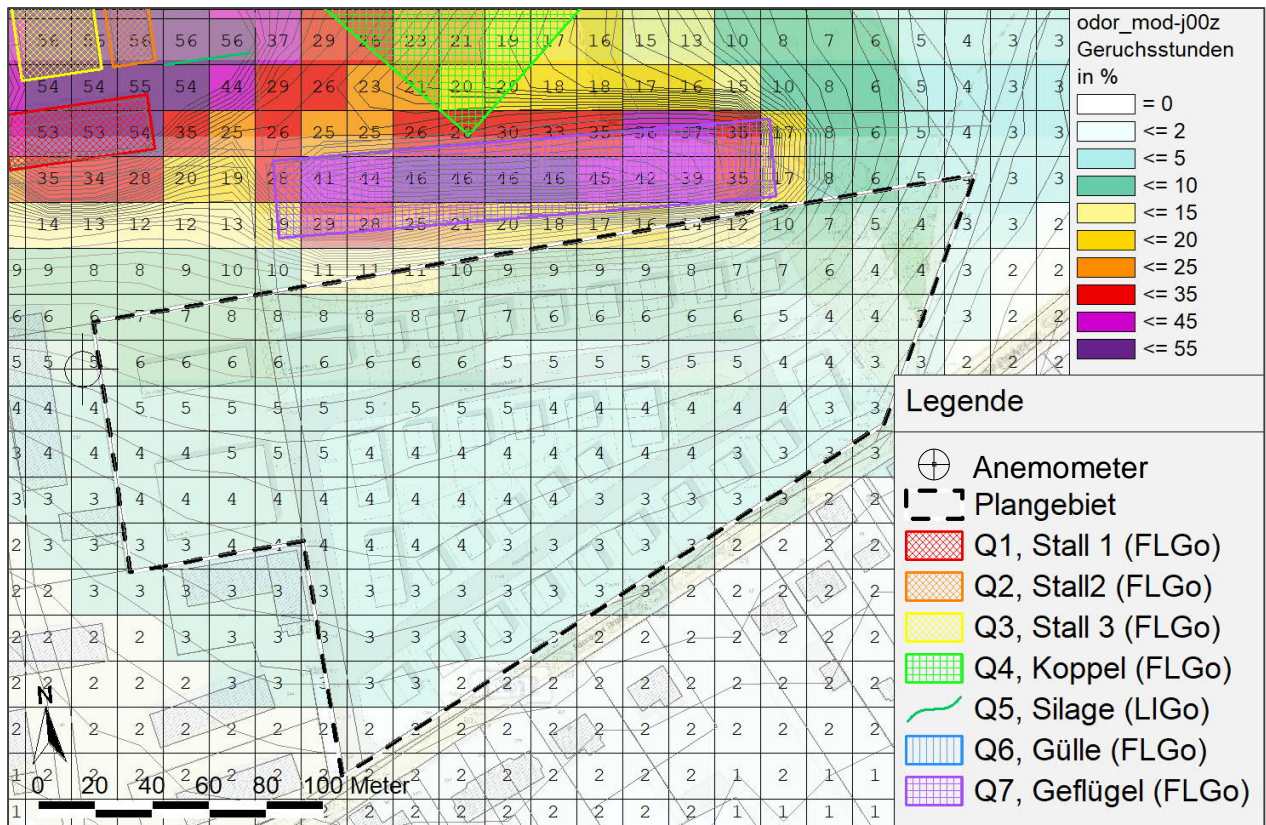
odor_mod-j00z
Geruchsstunden
in %

= 0
<= 2
<= 5
<= 10
<= 15
<= 20
<= 25
<= 35
<= 45
<= 55

Legende

Anemometer
Plangebiet
Q1, Stall 1 (FLGo)
Q2, Stall2 (FLGo)
Q3, Stall 3 (FLGo)
Q4, Koppel (FLGo)
Q5, Silage (LIGo)
Q6, Gülle (FLGo)
Q7, Geflügel (FLGo)

| | | | | | | | | | | | | | | | | | | | | | | | |
|---|---|---|---|---|---|---|---|---|---|---|---|---|---|---|---|---|---|---|---|---|---|---|---|
| 56 | 5 | 56 | 56 | 56 | 37 | 29 | 26 | 23 | 21 | 19 | 17 | 16 | 15 | 13 | 10 | 8 | 7 | 6 | 5 | 4 | 3 | 3 |
| 54 | 54 | 55 | 54 | 44 | 29 | 26 | 23 | 21 | 20 | 20 | 18 | 18 | 17 | 16 | 15 | 10 | 8 | 6 | 5 | 4 | 3 | 3 |
| 53 | 53 | 54 | 35 | 25 | 26 | 25 | 25 | 26 | 2 | 30 | 33 | 35 | 36 | 37 | 35 | 17 | 8 | 6 | 5 | 4 | 3 | 3 |
| 35 | 34 | 28 | 20 | 19 | 28 | 41 | 44 | 46 | 46 | 46 | 46 | 45 | 42 | 39 | 35 | 17 | 8 | 6 | 5 | | 3 | 3 |
| 14 | 13 | 12 | 12 | 13 | 19 | 29 | 28 | 25 | 21 | 20 | 18 | 17 | 16 | 14 | 12 | 10 | 7 | 5 | 4 | 3 | 3 | 2 |
| 9 | 9 | 8 | 8 | 9 | 10 | 10 | 11 | 11 | 11 | 10 | 9 | 9 | 9 | 9 | 8 | 7 | 7 | 6 | 4 | 4 | 3 | 2 | 2 |
| 6 | 6 | 6 | 7 | 7 | 8 | 8 | 8 | 8 | 8 | 7 | 7 | 6 | 6 | 6 | 6 | 6 | 5 | 4 | 4 | 3 | 3 | 2 | 2 |
| 5 | 5 | 5 | 6 | 6 | 6 | 6 | 6 | 6 | 6 | 6 | 5 | 5 | 5 | 5 | 5 | 5 | 4 | 4 | 3 | 3 | 2 | 2 | 2 |
| 4 | 4 | 4 | 5 | 5 | 5 | 5 | 5 | 5 | 5 | 5 | 5 | 4 | 4 | 4 | 4 | 4 | 4 | 3 | 3 |
| 3 | 4 | 4 | 4 | 4 | 5 | 5 | 5 | 4 | 4 | 4 | 4 | 4 | 4 | 4 | 4 | 3 | 3 | 3 |
| 3 | 3 | 3 | 4 | 4 | 4 | 4 | 4 | 4 | 4 | 4 | 4 | 3 | 3 | 3 | 3 | 3 | 2 | 2 | 2 |
| 2 | 3 | 3 | 3 | 3 | 4 | 4 | 4 | 4 | 4 | 4 | 3 | 3 | 3 | 3 | 3 | 2 | 2 | 2 | 2 |
| 2 | 2 | 3 | 3 | 3 | 3 | 3 | 3 | 3 | 3 | 3 | 3 | 3 | 3 | 3 | 2 | 2 | 2 | 2 | 2 |
| 2 | 2 | 2 | 2 | 3 | 3 | 3 | 3 | 3 | 3 | 3 | 3 | 2 | 2 | 2 | 2 | 2 | 2 | 2 | 2 |
| 2 | 2 | 2 | 2 | 2 | 3 | 3 | 3 | 3 | 3 | 2 | 2 | 2 | 2 | 2 | 2 | 2 | 2 | 2 | 2 |
| 2 | 2 | 2 | 2 | 2 | 2 | 2 | 2 | 2 | 2 | 2 | 2 | 2 | 2 | 2 | 2 | 2 | 2 | 2 | 2 |
| 1 | 2 | 2 | 2 | 2 | 2 | 2 | 2 | 2 | 2 | 2 | 2 | 2 | 2 | 2 | 2 | 1 | 2 | 1 | 1 |
| 1 | | | | | | | 2 | 2 | 2 | 2 | 2 | 2 | 2 | 2 | 2 | 1 | 1 | 1 | 1 |

N
0 20 40 60 80 100 Meter